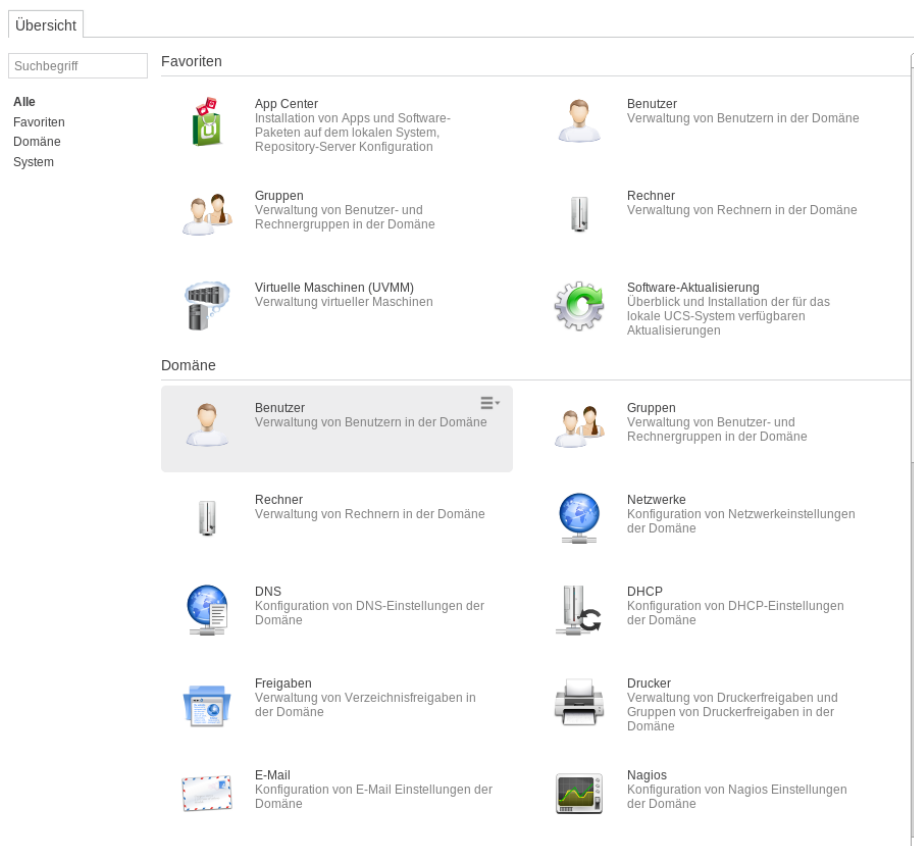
Übersicht

Suchbegriff

Alle
Favoriten
Domäne
System

Favoriten

App Center
Installation von Apps und Software-Paketen auf dem lokalen System, Repository-Server Konfiguration

Benutzer
Verwaltung von Benutzern in der Domäne

Gruppen
Verwaltung von Benutzer- und Rechnergruppen in der Domäne

Rechner
Verwaltung von Rechnern in der Domäne

Virtuelle Maschinen (UVMM)
Verwaltung virtueller Maschinen

Software-Aktualisierung
Überblick und Installation der für das lokale UCS-System verfügbaren Aktualisierungen

Domäne

Benutzer
Verwaltung von Benutzern in der Domäne

Gruppen
Verwaltung von Benutzer- und Rechnergruppen in der Domäne

Rechner
Verwaltung von Rechnern in der Domäne

Netzwerke
Konfiguration von Netzwerkeinstellungen der Domäne

DNS
Konfiguration von DNS-Einstellungen der Domäne

DHCP
Konfiguration von DHCP-Einstellungen der Domäne

Freigaben
Verwaltung von Verzeichnisfreigaben in der Domäne

Drucker
Verwaltung von Druckerfreigaben und Gruppen von Druckerfreigaben in der Domäne

E-Mail
Konfiguration von E-Mail Einstellungen der Domäne

Nagios
Konfiguration von Nagios Einstellungen der Domäne